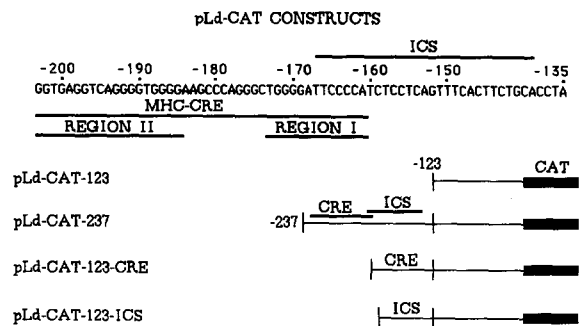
pLd-CAT CONSTRUCTS

ICS

-200 -190 -180 -170 -160 -150 -135

GGTGAGGTCAGGGGTGGGGAAGCCCAGGGCTGGGGATTCCCCATCTCCTCAGTTTCACTTCTGCACCTA

MHC-CRE

REGION II

REGION I

pLd-CAT-123

-123

CAT

pLd-CAT-237

-237

CRE

ICS

pLd-CAT-123-CRE

CRE

pLd-CAT-123-ICS

ICS